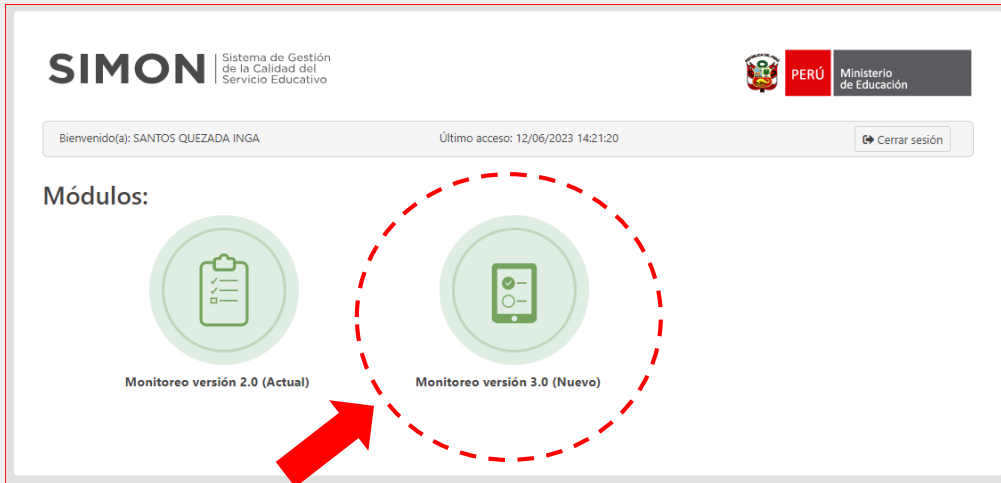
SIMON Sistema de Gestión de la Calidad del Servicio Educativo

PERÚ Ministerio de Educación

Bienvenido(a): SANTOS QUEZADA INGA

Último acceso: 12/06/2023 14:21:20

Cerrar sesión

Módulos:

Monitoreo versión 2.0 (Actual)

Monitoreo versión 3.0 (Nuevo)